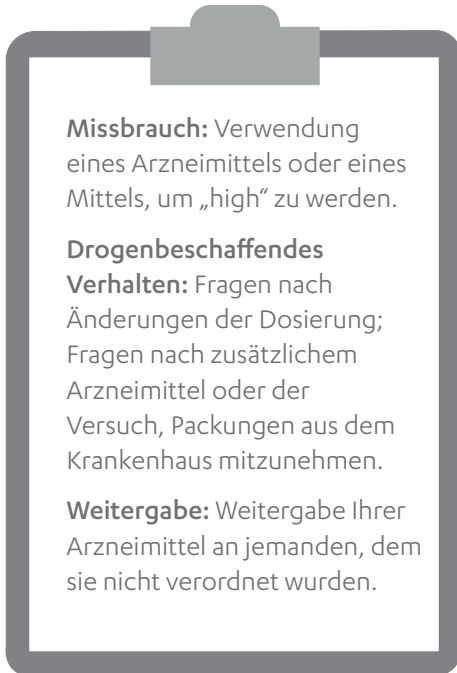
**Missbrauch:** Verwendung eines Arzneimittels oder eines Mittels, um „high“ zu werden.

**Drogenbeschaffendes Verhalten:** Fragen nach Änderungen der Dosierung; Fragen nach zusätzlichem Arzneimittel oder der Versuch, Packungen aus dem Krankenhaus mitzunehmen.

**Weitergabe:** Weitergabe Ihrer Arzneimittel an jemanden, dem sie nicht verordnet wurden.